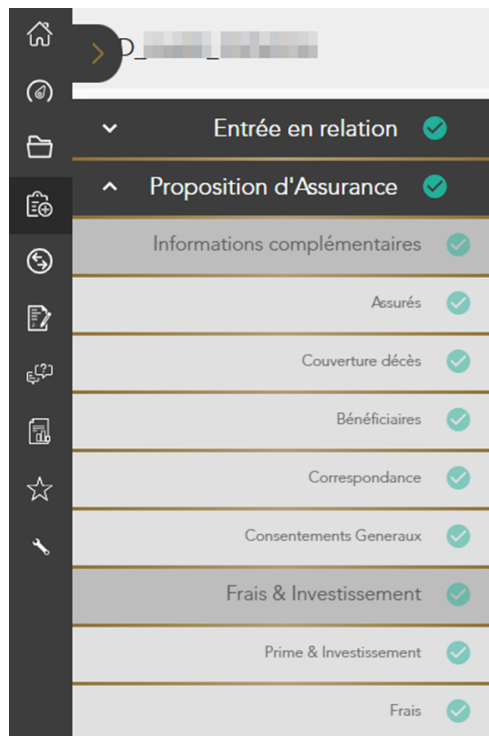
D_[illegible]_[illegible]

Entrée en relation

Proposition d'Assurance

Informations complémentaires

Assurés

Couverture décès

Bénéficiaires

Correspondance

Consentements Generaux

Frais & Investissement

Prime & Investissement

Frais